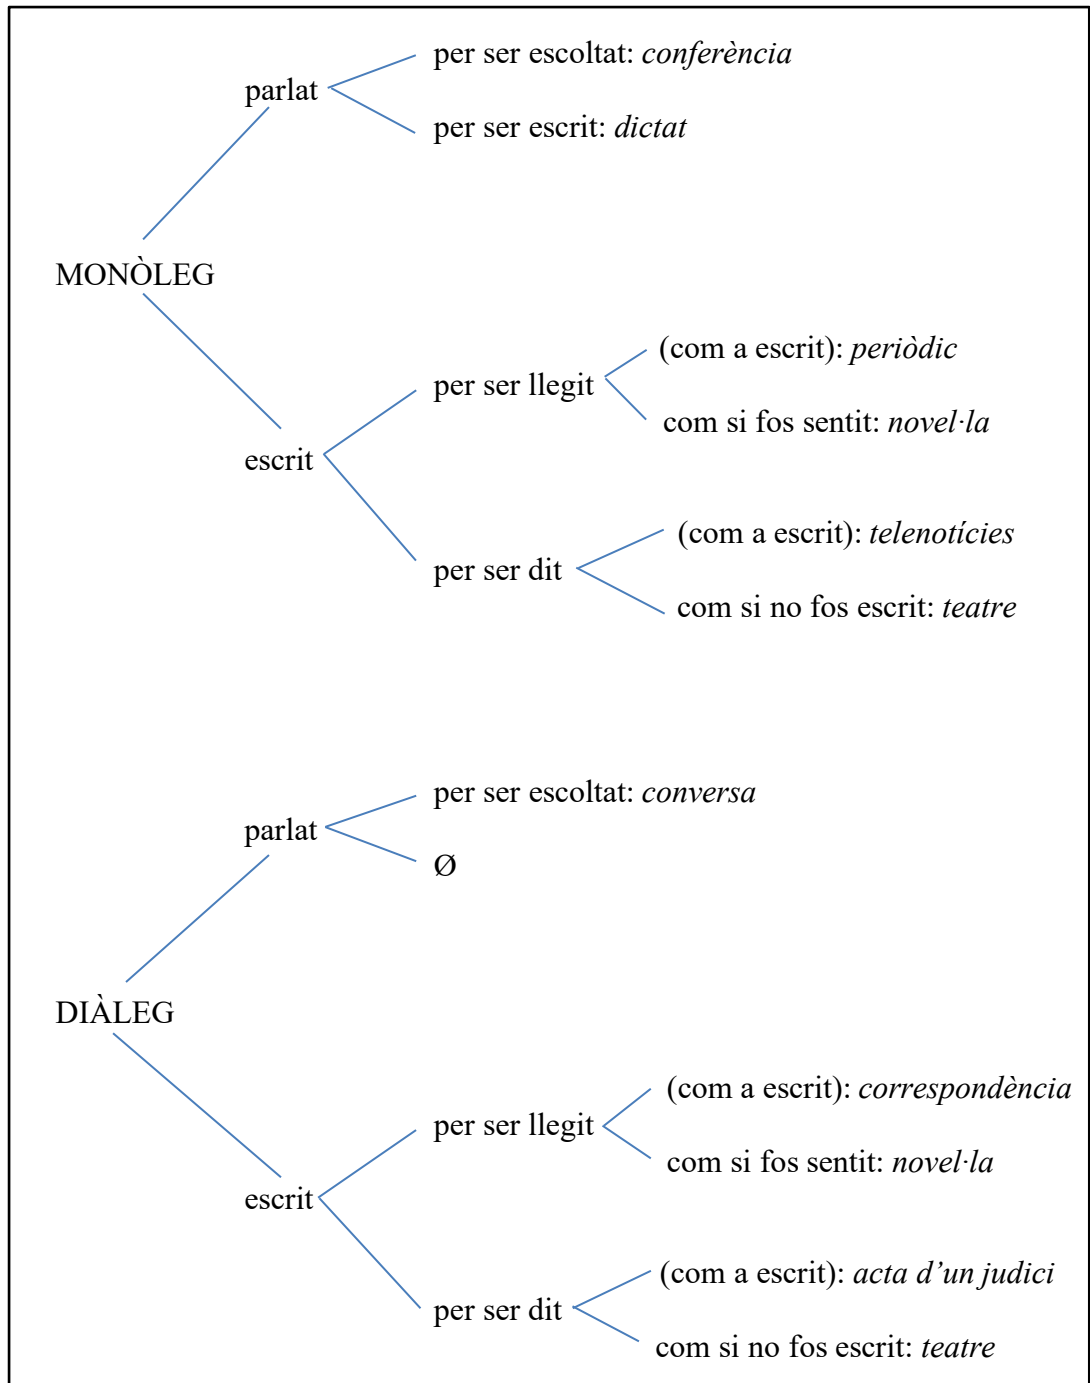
parlat

per ser escoltat: *conferència*

per ser escrit: *dictat*

MONÒLEG

escrit

per ser llegit

(com a escrit): *periòdic*

com si fos sentit: *novel·la*

per ser dit

(com a escrit): *telenotícies*

com si no fos escrit: *teatre*

parlat

per ser escoltat: *conversa*

Ø

DIÀLEG

escrit

per ser llegit

(com a escrit): *correspondència*

com si fos sentit: *novel·la*

per ser dit

(com a escrit): *acta d'un judici*

com si no fos escrit: *teatre*